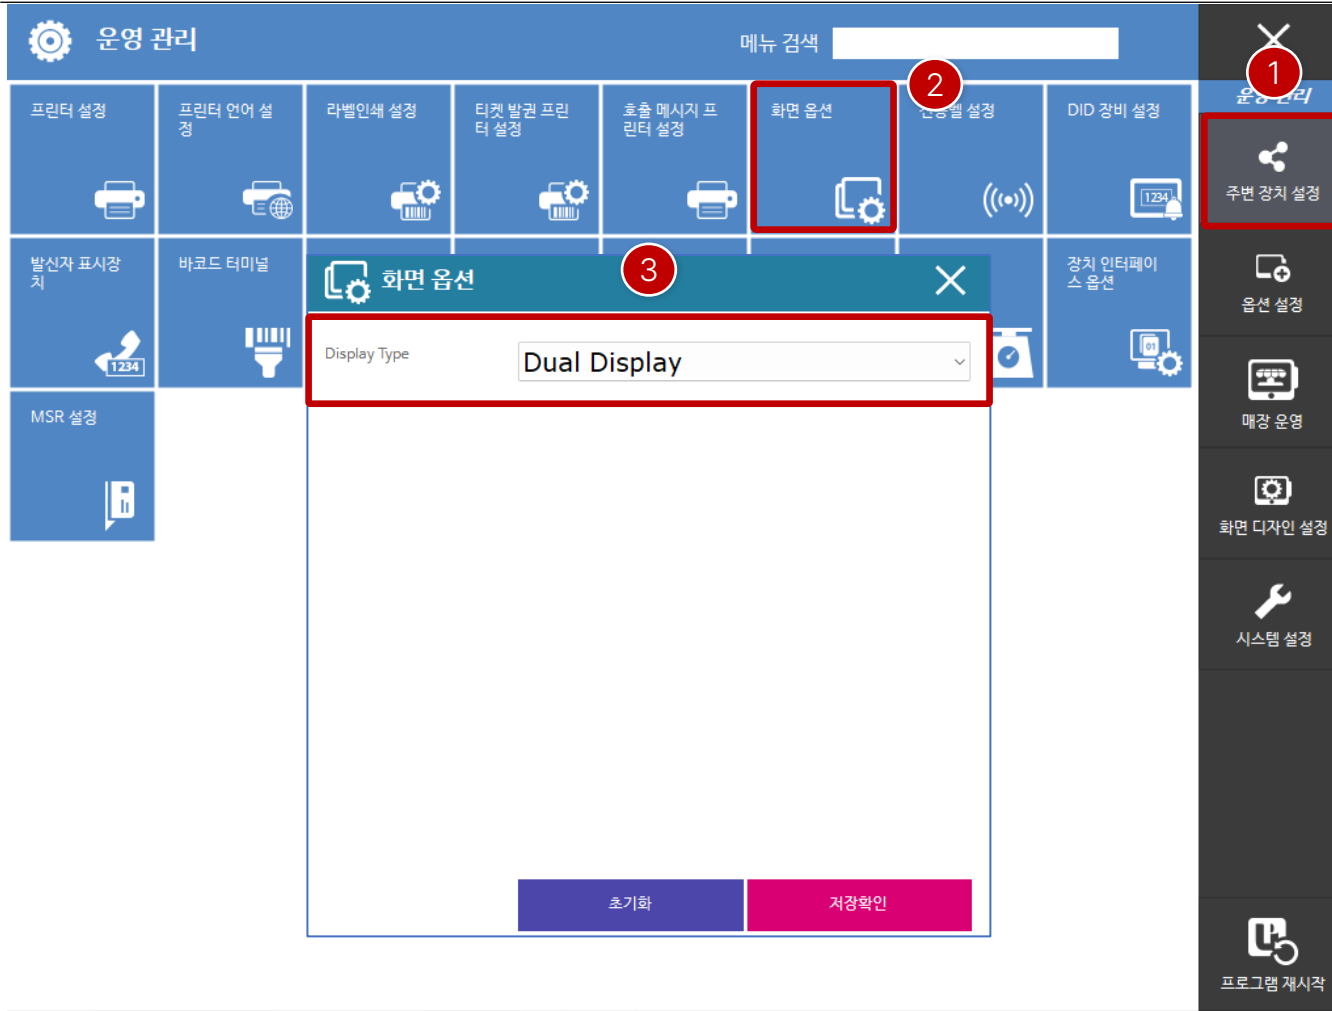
운영 관리

메뉴 검색

프린터 설정

프린터 언어 설정

라벨인쇄 설정

티켓 발권 프린터 설정

호출 메시지 프린터 설정

화면 옵션

2

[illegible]벨 설정

DID 장비 설정

1234

발신자 표시장치

1234

바코드 터미널

장치 인터페이스 옵션

MSR 설정

화면 옵션

3

Display Type

Dual Display

초기화

저장확인

1

운영관리

주변 장치 설정

옵션 설정

매장 운영

화면 디자인 설정

시스템 설정

프로그램 재시작